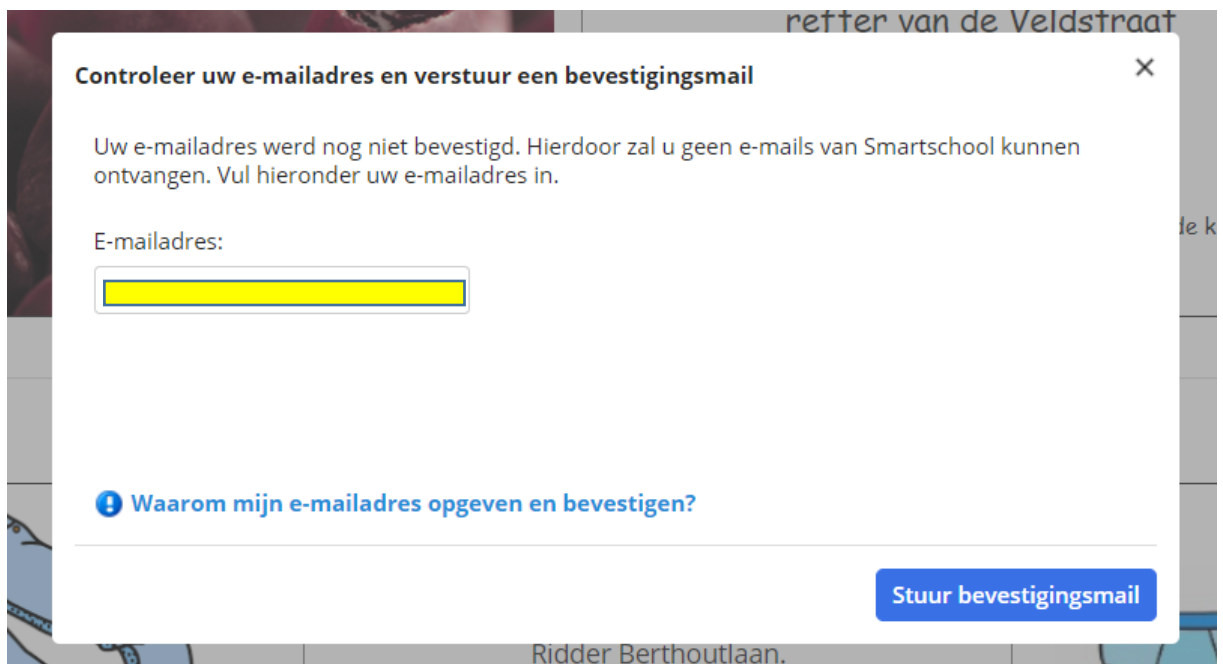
retter van de Veldstraat

Controleer uw e-mailadres en verstuur een bevestigingsmail

×

Uw e-mailadres werd nog niet bevestigd. Hierdoor zal u geen e-mails van Smartschool kunnen ontvangen. Vul hieronder uw e-mailadres in.

de k

E-mailadres:

Waarom mijn e-mailadres opgeven en bevestigen?

Stuur bevestigingsmail

Ridder Berthoutlaan.